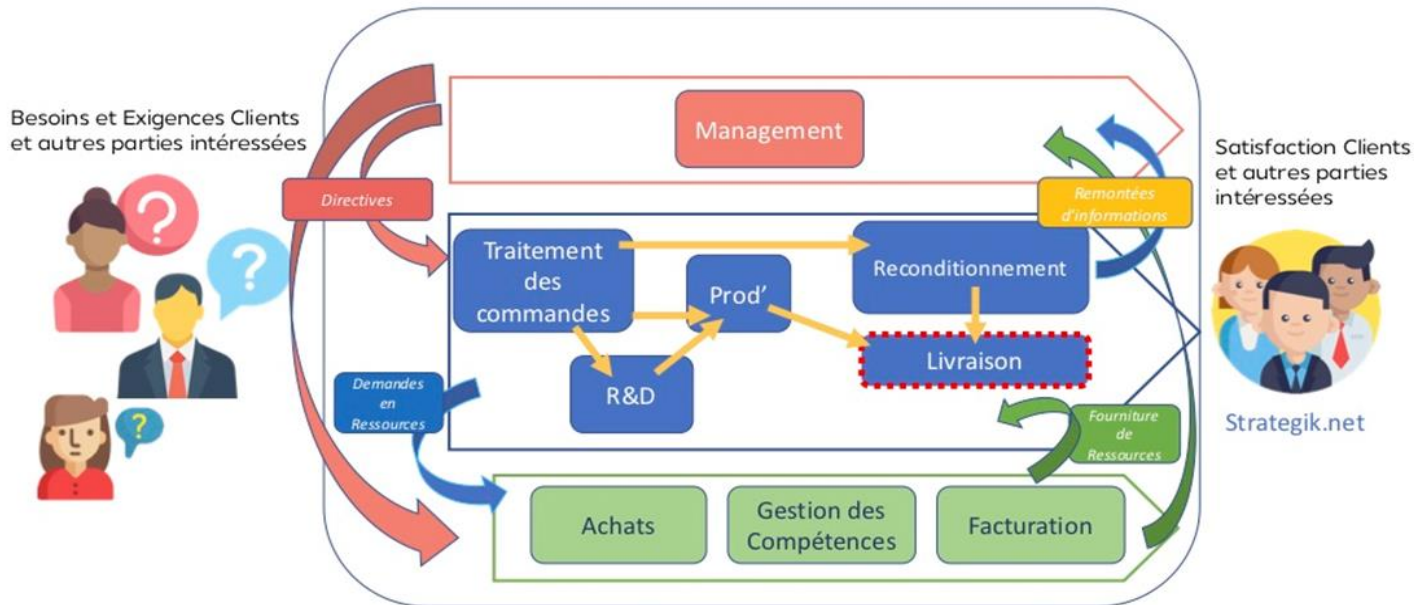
Besoins et Exigences Clients et autres parties intéressées

Management

Directives

Remontées d'informations

Satisfaction Clients et autres parties intéressées

Traitement des commandes

Prod'

Reconditionnement

Livraison

R&D

Demandes en Ressources

Fourniture de Ressources

Strategik.net

Achats

Gestion des Compétences

Facturation